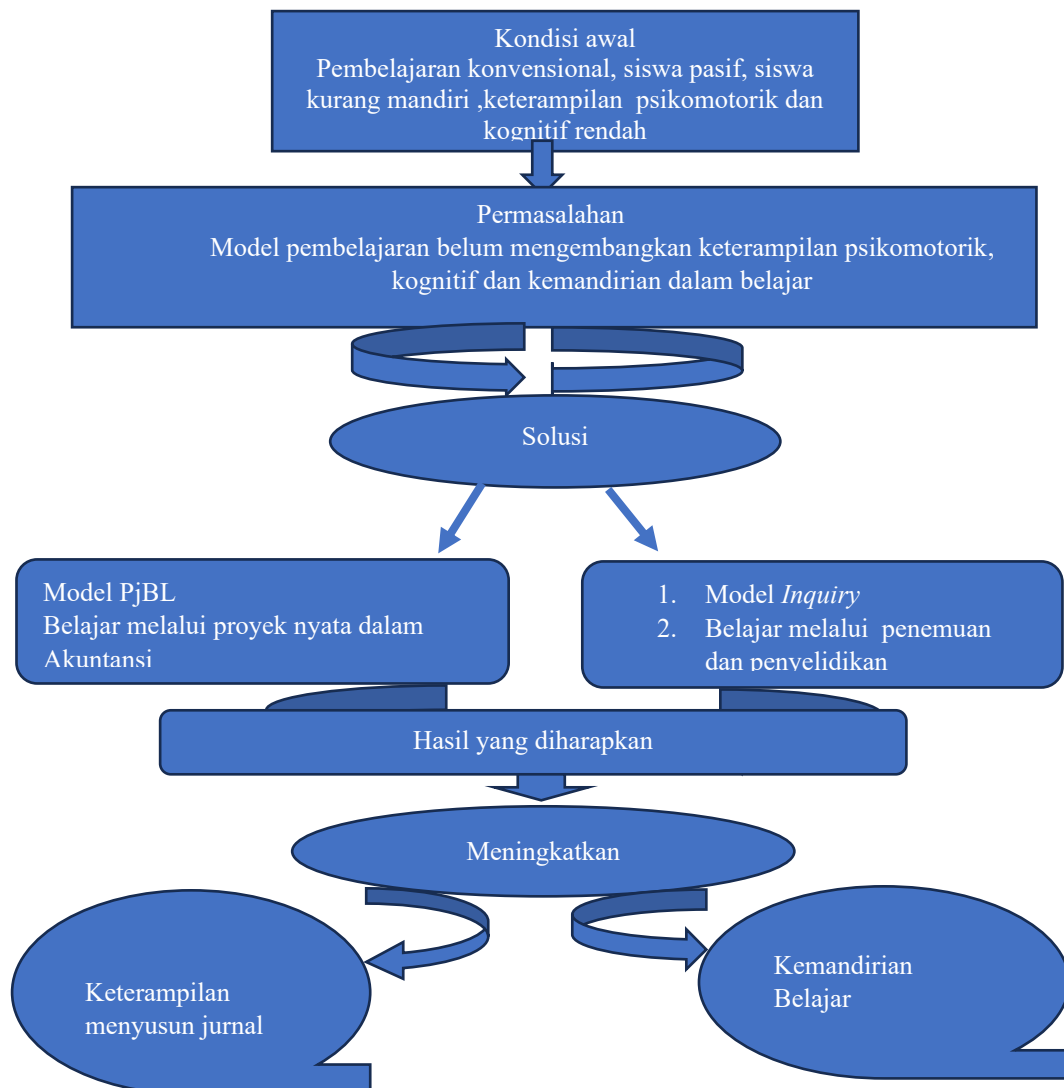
Kondisi awal
Pembelajaran konvensional, siswa pasif, siswa kurang mandiri ,keterampilan psikomotorik dan kognitif rendah

Permasalahan
Model pembelajaran belum mengembangkan keterampilan psikomotorik, kognitif dan kemandirian dalam belajar

Solusi

Model PjBL
Belajar melalui proyek nyata dalam Akuntansi

1. Model *Inquiry*
2. Belajar melalui penemuan dan penyelidikan

Hasil yang diharapkan

Meningkatkan

Keterampilan menyusun jurnal

Kemandirian Belajar